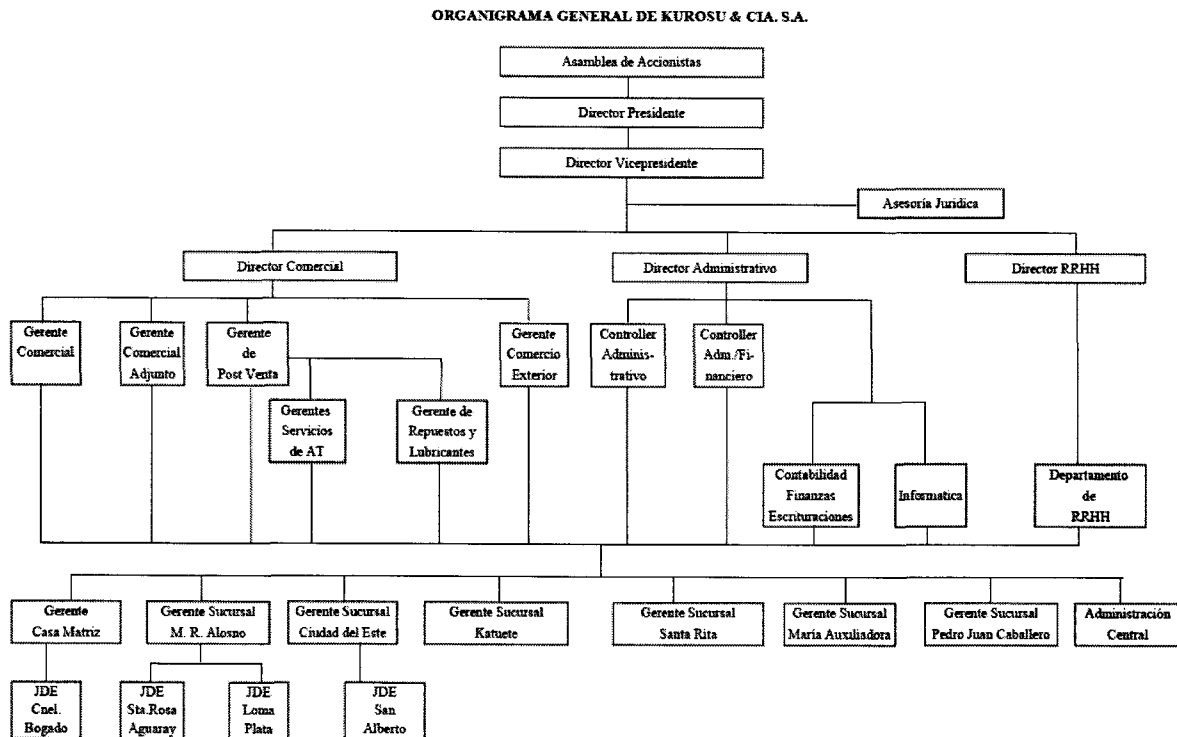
ORGANIGRAMA GENERAL DE KUROSU & CIA. S.A.

Asamblea de Accionistas

Director Presidente

Director Vicepresidente

Asesoría Jurídica

Director Comercial

Director Administrativo

Director RRHH

Gerente Comercial

Gerente Comercial Adjunto

Gerente de Post Venta

Gerente Comercio Exterior

Controller Administrativo

Controller Adm./Financiero

Gerentes Servicios de AT

Gerente de Repuestos y Lubricantes

Contabilidad Finanzas Escrituraciones

Informatica

Departamento de RRHH

Gerente Casa Matriz

Gerente Sucursal M. R. Alosno

Gerente Sucursal Ciudad del Este

Gerente Sucursal Katuete

Gerente Sucursal Santa Rita

Gerente Sucursal María Auxiliadora

Gerente Sucursal Pedro Juan Caballero

Administración Central

JDE Cnel. Bogado

JDE Sta.Rosa Aguaray

JDE Loma Plata

JDE San Alberto